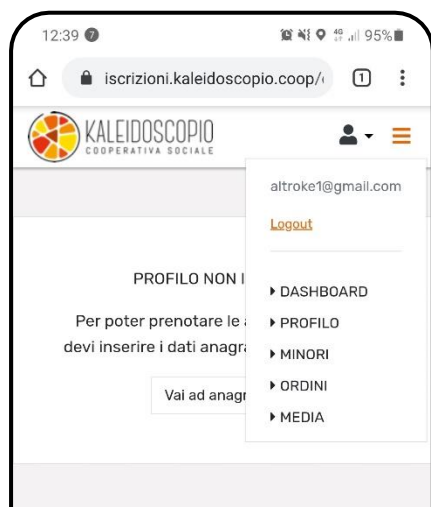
12:39 95%

iscrizioni.kaleidoscopio.coop/

1

KALEIDOSCOPIO
COOPERATIVA SOCIALE

altroke1@gmail.com

Logout

PROFILO NON I

▸ DASHBOARD

Per poter prenotare le a

▸ PROFILO

devi inserire i dati anagra

▸ MINORI

▸ ORDINI

Vai ad anagr

▸ MEDIA